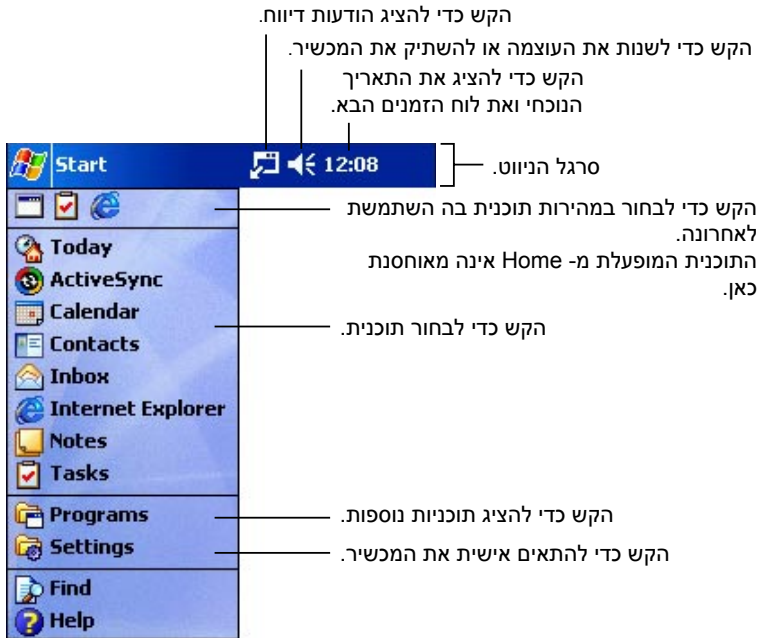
הקש כדי להציג הודעות דיווח.

הקש כדי לשנות את העוצמה או להשתיק את המכשיר.

הקש כדי להציג את התאריך הנוכחי ואת לוח הזמנים הבא.

Start 12:08

סרגל הניווט.

הקש כדי לבחור במהירות תוכנית בה השתמשת לאחרונה.
התוכנית המופעלת מ- Home אינה מאוחסנת כאן.

Today
ActiveSync
Calendar
Contacts
Inbox
Internet Explorer
Notes
Tasks

הקש כדי לבחור תוכנית.

Programs
Settings

הקש כדי להציג תוכניות נוספות.

הקש כדי להתאים אישית את המכשיר.

Find
Help